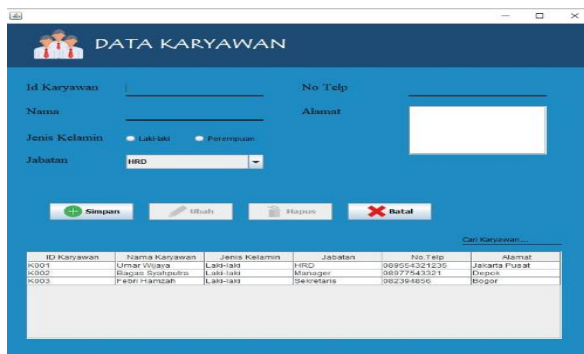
DATA KARYAWAN

Id Karyawan

No Telp

Nama

Alamat

Jenis Kelamin

Laki-laki

Perempuan

Jabatan

HRD

Simpan

Ubah

Hapus

Batal

Cari Karyawan....

| ID Karyawan | Nama Karyawan | Jenis Kelamin | Jabatan | No.Telp | Alamat |
|---|---|---|---|---|---|
| K001 | Umar Wijaya | Laki-laki | HRD | 089554321235 | Jakarta Pusat |
| K002 | Bagas Syahputra | Laki-laki | Manager | 08977543321 | Depok |
| K003 | Febri Hamzah | Laki-laki | Sekretaris | 082394856 | Bogor |